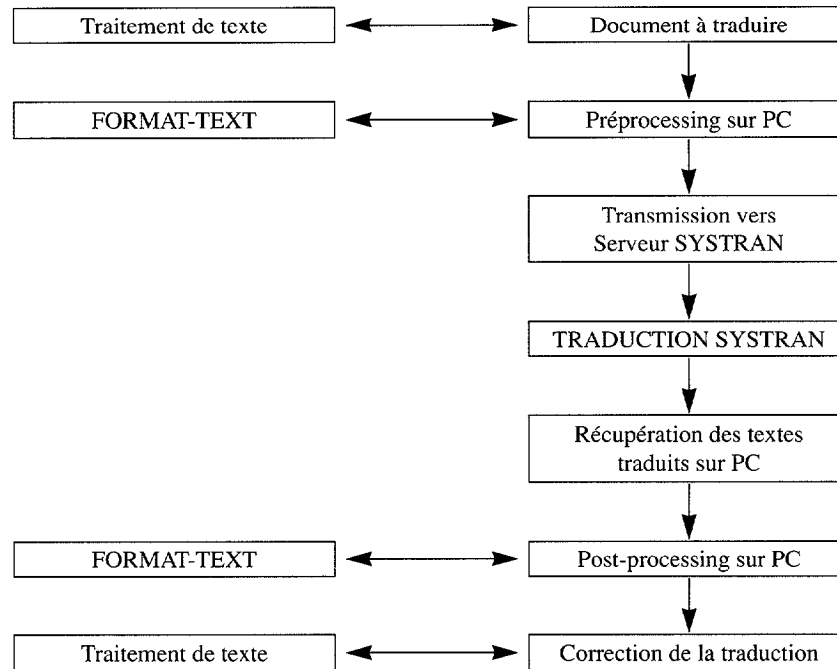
Traitement de texte

Document à traduire

FORMAT-TEXT

Préprocessing sur PC

Transmission vers Serveur SYSTRAN

TRADUCTION SYSTRAN

Récupération des textes traduits sur PC

FORMAT-TEXT

Post-processing sur PC

Traitement de texte

Correction de la traduction